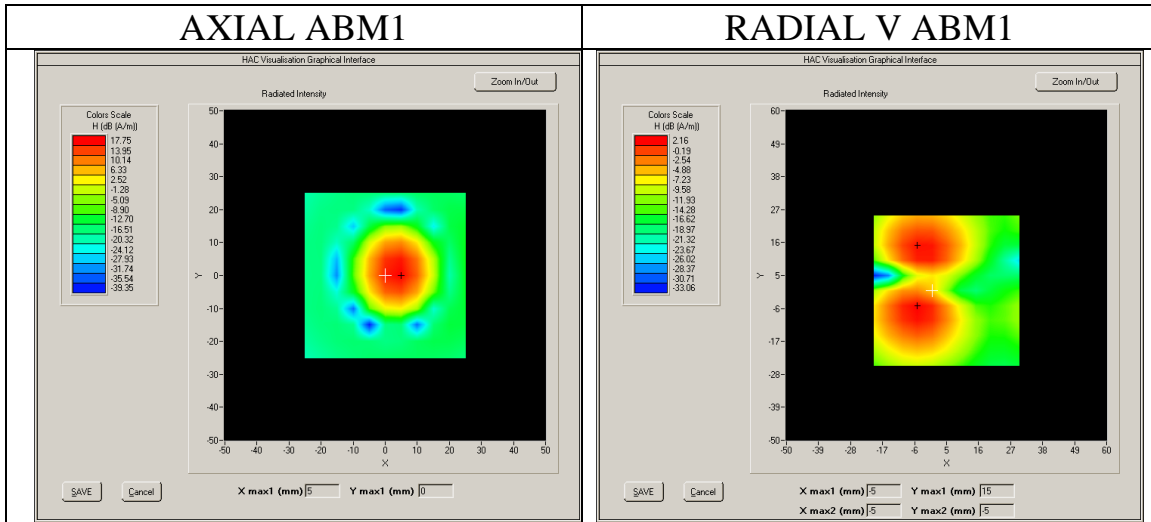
| AXIAL ABM1 | RADIAL V ABM1 |
|---|---|
| HAC Visualisation Graphical Interface<br>Zoom In/Out<br>Radiated Intensity<br>Colors Scale H (dB (A/m))<br>17.75<br>13.95<br>10.14<br>6.33<br>2.52<br>-1.28<br>-5.09<br>-8.90<br>-12.70<br>-16.51<br>-20.32<br>-24.12<br>-27.93<br>-31.74<br>-35.54<br>-39.35<br>50 40 30 20 10 0 -10 -20 -30 -40 -50<br>Y<br>-50 -40 -30 -20 -10 0 10 20 30 40 50<br>X<br>SAVE Cancel<br>X max1 (mm) 5 Y max1 (mm) 0 | HAC Visualisation Graphical Interface<br>Zoom In/Out<br>Radiated Intensity<br>Colors Scale H (dB (A/m))<br>2.16<br>-0.19<br>-2.54<br>-4.88<br>-7.23<br>-9.58<br>-11.93<br>-14.28<br>-16.62<br>-18.97<br>-21.32<br>-23.67<br>-26.02<br>-28.37<br>-30.71<br>-33.06<br>60 49 38 27 16 5 -6 -17 -28 -39 -50<br>Y<br>-50 -39 -28 -17 -6 5 16 27 38 49 60<br>X<br>SAVE Cancel<br>X max1 (mm) -5 Y max1 (mm) 15<br>X max2 (mm) -5 Y max2 (mm) -5 |